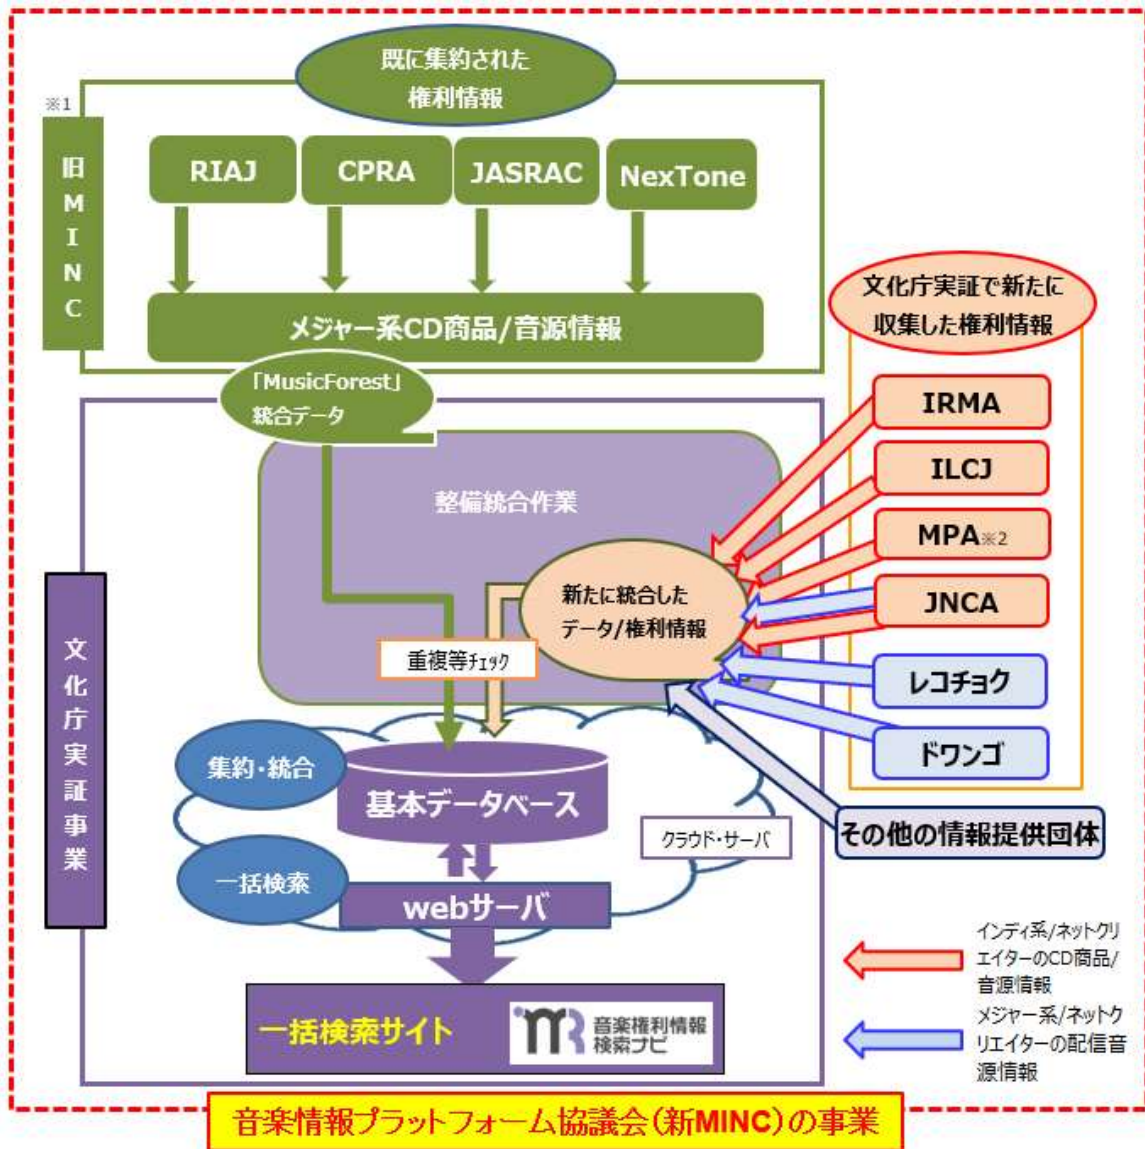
既に集約された
権利情報

※1

旧MINC

RIAJ

CPRA

JASRAC

NexTone

メジャー系CD商品/音源情報

「MusicForest」
統合データ

文化庁実証で新たに
収集した権利情報

IRMA

ILCJ

MPA※2

JNCA

レコチョク

ドワンゴ

その他の情報提供団体

整備統合作業

新たに統合した
データ/権利情報

重複等ﾁｪｯｸ

文化庁実証事業

集約・統合

基本データベース

クラウド・サーバ

一括検索

webサーバ

一括検索サイト

音楽権利情報
検索ナビ

インディ系/ネットクリエイターのCD商品/音源情報

メジャー系/ネットクリエイターの配信音源情報

音楽情報プラットフォーム協議会（新MINC）の事業